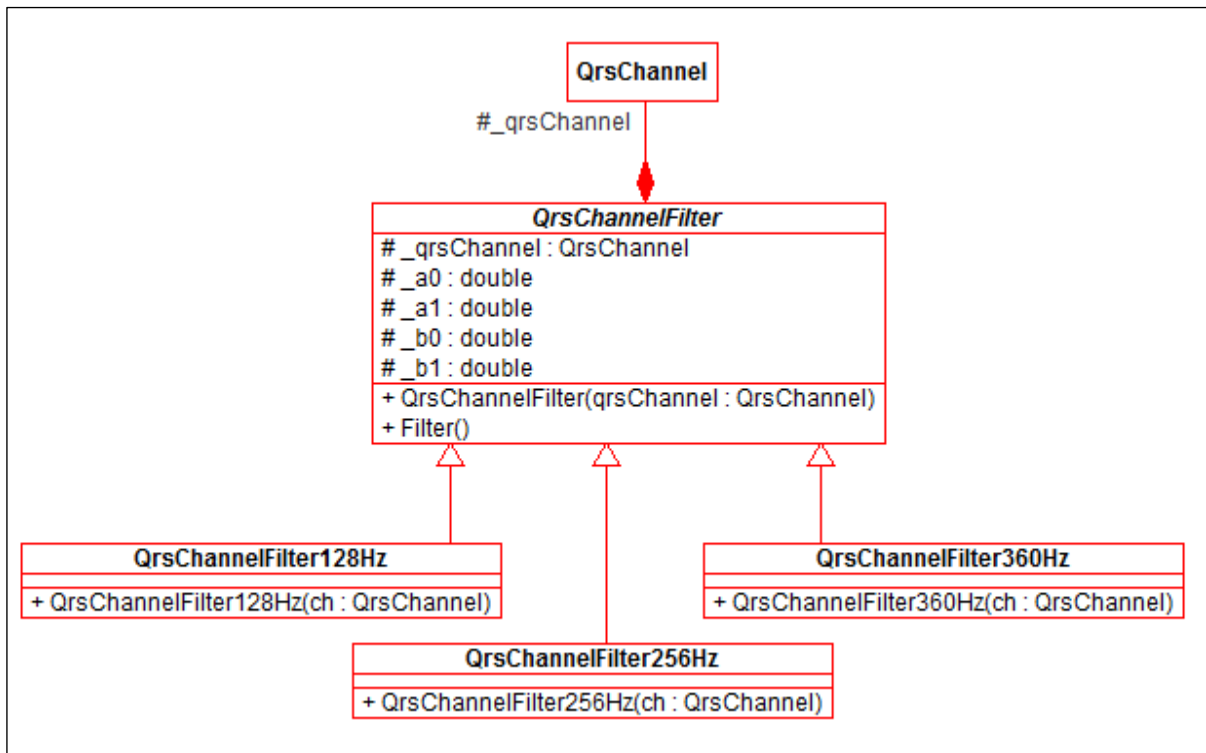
QrsChannel

#_qrsChannel

*QrsChannelFilter*

# _qrsChannel : QrsChannel
# _a0 : double
# _a1 : double
# _b0 : double
# _b1 : double

+ QrsChannelFilter(qrsChannel : QrsChannel)
+ Filter()

QrsChannelFilter128Hz

+ QrsChannelFilter128Hz(ch : QrsChannel)

QrsChannelFilter360Hz

+ QrsChannelFilter360Hz(ch : QrsChannel)

QrsChannelFilter256Hz

+ QrsChannelFilter256Hz(ch : QrsChannel)